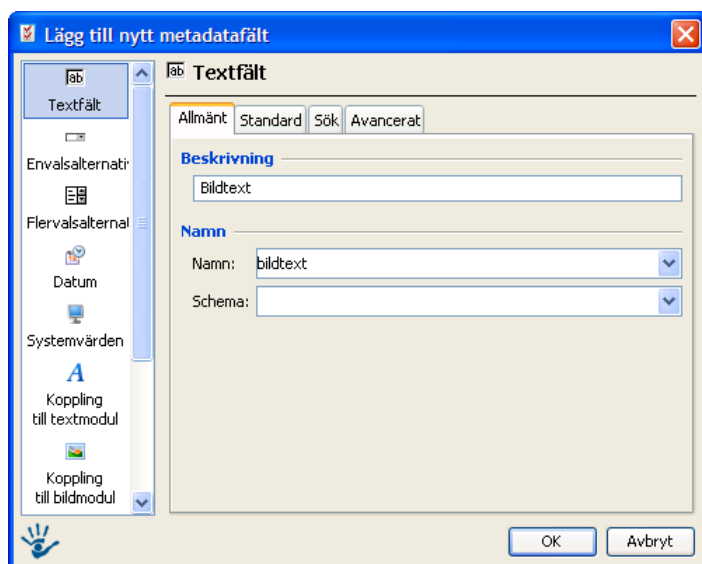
Lägg till nytt metadatafält

ab Textfält

Envalsalternati

Flervalsalternat

Datum

Systemvärden

A Koppling till textmodul

Koppling till bildmodul

ab Textfält

Allmänt | Standard | Sök | Avancerat

Beskrivning

Bildtext

Namn

Namn: bildtext

Schema:

OK

Avbryt